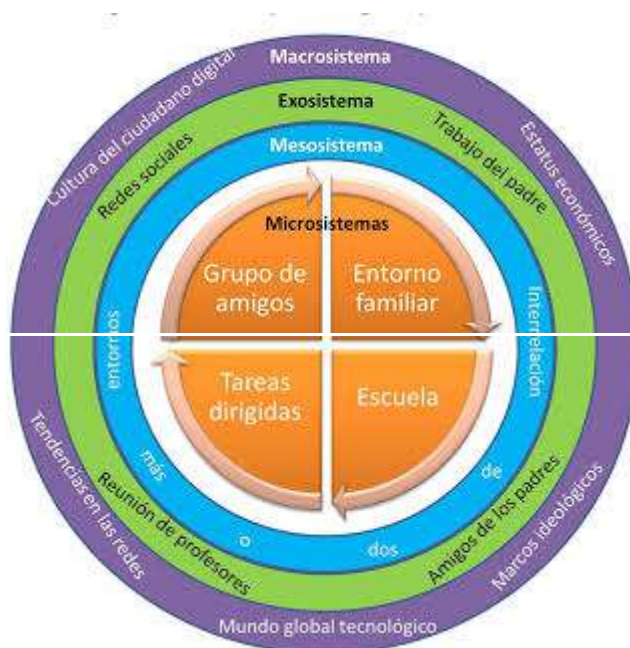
Macrosistema

Cultura del ciudadano digital

Estatus económicos

Exosistema

Redes sociales

Trabajo del padre

Mesosistema

Microsistemas

Grupo de amigos

Entorno familiar

Tareas dirigidas

Escuela

Interrelación de dos o más entornos

Reunión de profesores

Amigos de los padres

Tendencias en las redes

Marcos ideológicos

Mundo global tecnológico